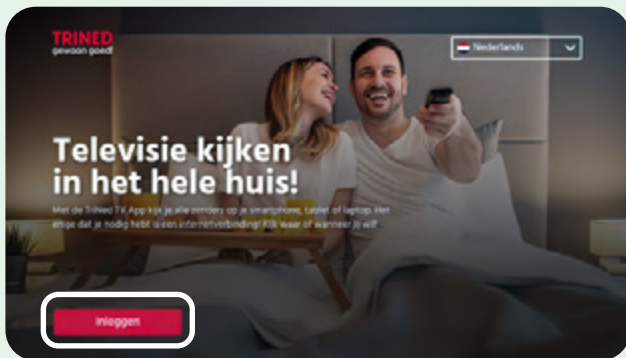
TRINED
gewoon goed!

Nederlands

Televisie kijken in het hele huis!

Met de Trined TV App kijk je alle zenders op je smartphone, tablet of laptop. Het enige dat je nodig hebt is een internetverbinding! Kijk waar of wanneer jij wil!

Inloggen